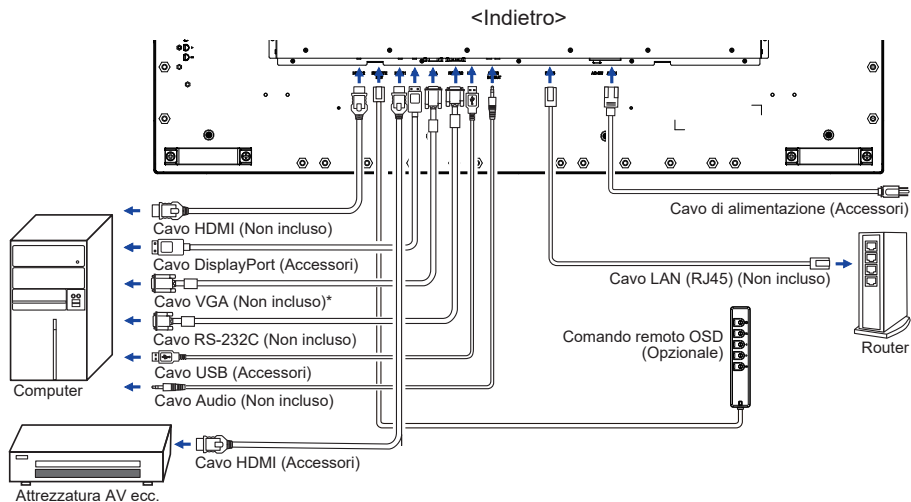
<Indietro>

Cavo di alimentazione (Accessori)

Cavo HDMI (Non incluso)

Cavo DisplayPort (Accessori)

Cavo VGA (Non incluso)*

Cavo LAN (RJ45) (Non incluso)

Cavo RS-232C (Non incluso)

Comando remoto OSD (Opzionale)

Router

Cavo USB (Accessori)

Computer

Cavo Audio (Non incluso)

Cavo HDMI (Accessori)

Attrezzatura AV ecc.